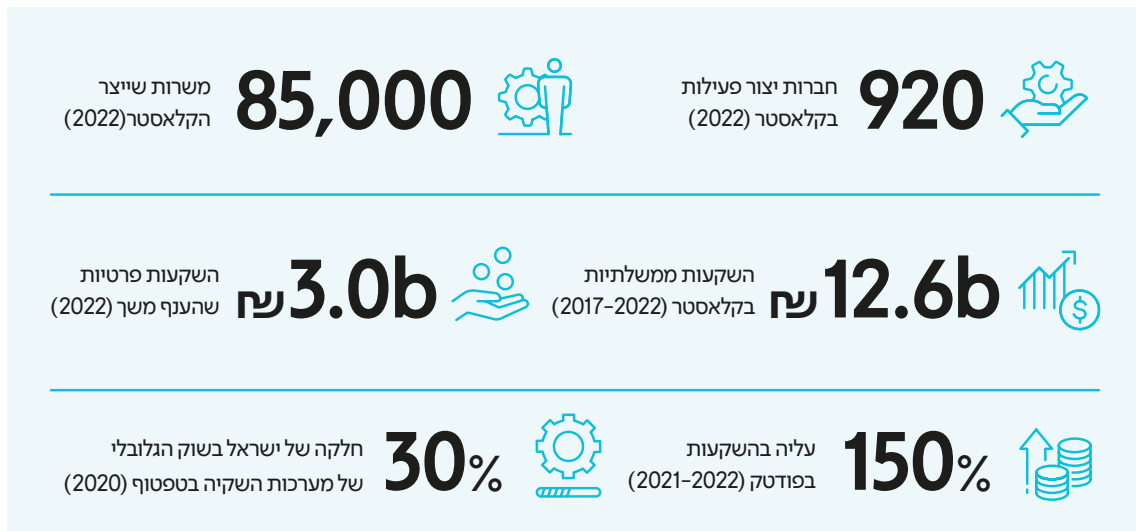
920
חברות יצור פעילות
בקלאסטר (2022)

85,000
משרות שייצר
הקלאסטר(2022)

12.6b ש"ח
השקעות ממשלתיות
בקלאסטר (2017-2022)

3.0b ש"ח
השקעות פרטיות
שהענף משך (2022)

150%
עליה בהשקעות
בפודטק (2021-2022)

30%
חלקה של ישראל בשוק הגלובלי
של מערכות השקיה בטפטוף (2020)